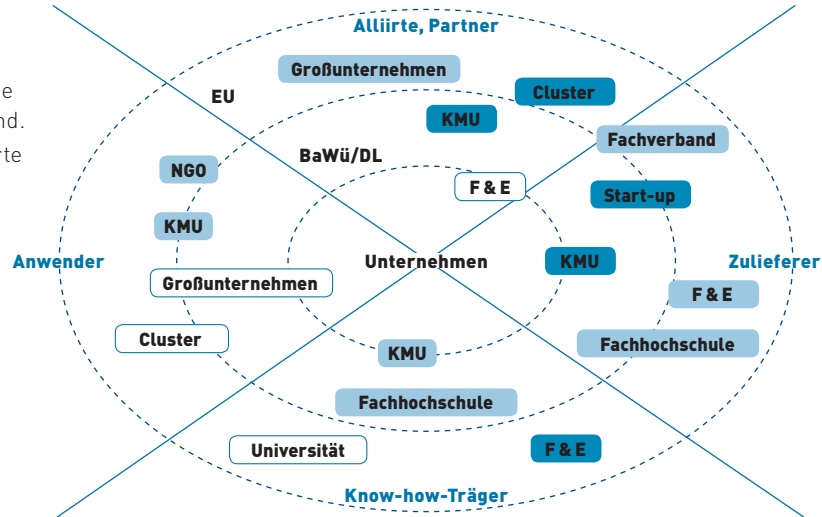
e
nd.
rte

Alliirte, Partner

Großunternehmen

EU

Cluster

KMU

Fachverband

BaWü/DL

NGO

F & E

Start-up

KMU

Anwender

Unternehmen

KMU

Zulieferer

Großunternehmen

F & E

Cluster

Fachhochschule

KMU

Fachhochschule

Universität

F & E

Know-how-Träger